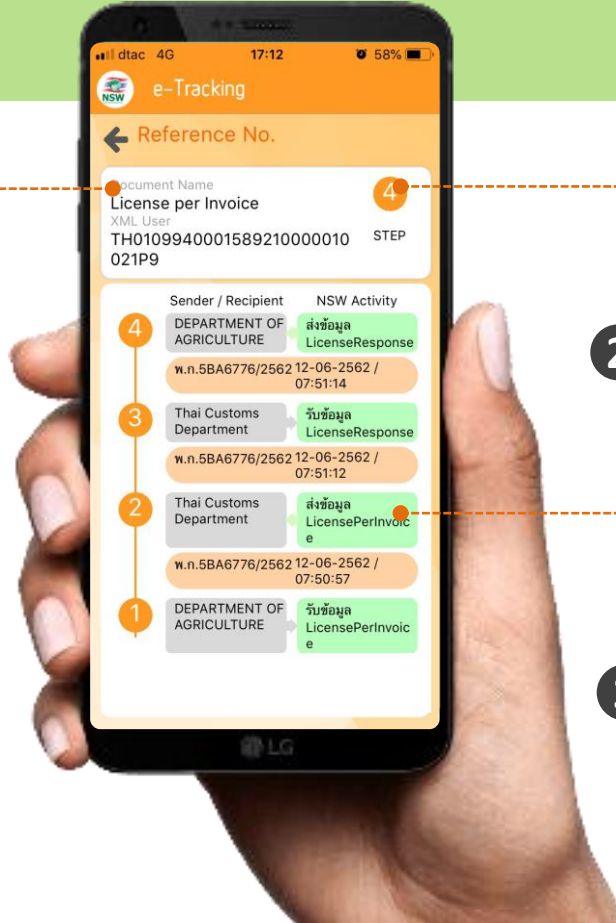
dtac 4G 17:12 58%

NSW e-Tracking

Reference No.

Document Name
License per Invoice
XML User
TH0109940001589210000010021P9

4
STEP

Sender / Recipient NSW Activity

4 DEPARTMENT OF AGRICULTURE ส่งข้อมูล LicenseResponse
พ.ก.5BA6776/2562 12-06-2562 / 07:51:14

3 Thai Customs Department รับข้อมูล LicenseResponse
พ.ก.5BA6776/2562 12-06-2562 / 07:51:12

2 Thai Customs Department ส่งข้อมูล LicensePerInvoice
พ.ก.5BA6776/2562 12-06-2562 / 07:50:57

1 DEPARTMENT OF AGRICULTURE รับข้อมูล LicensePerInvoice

LG